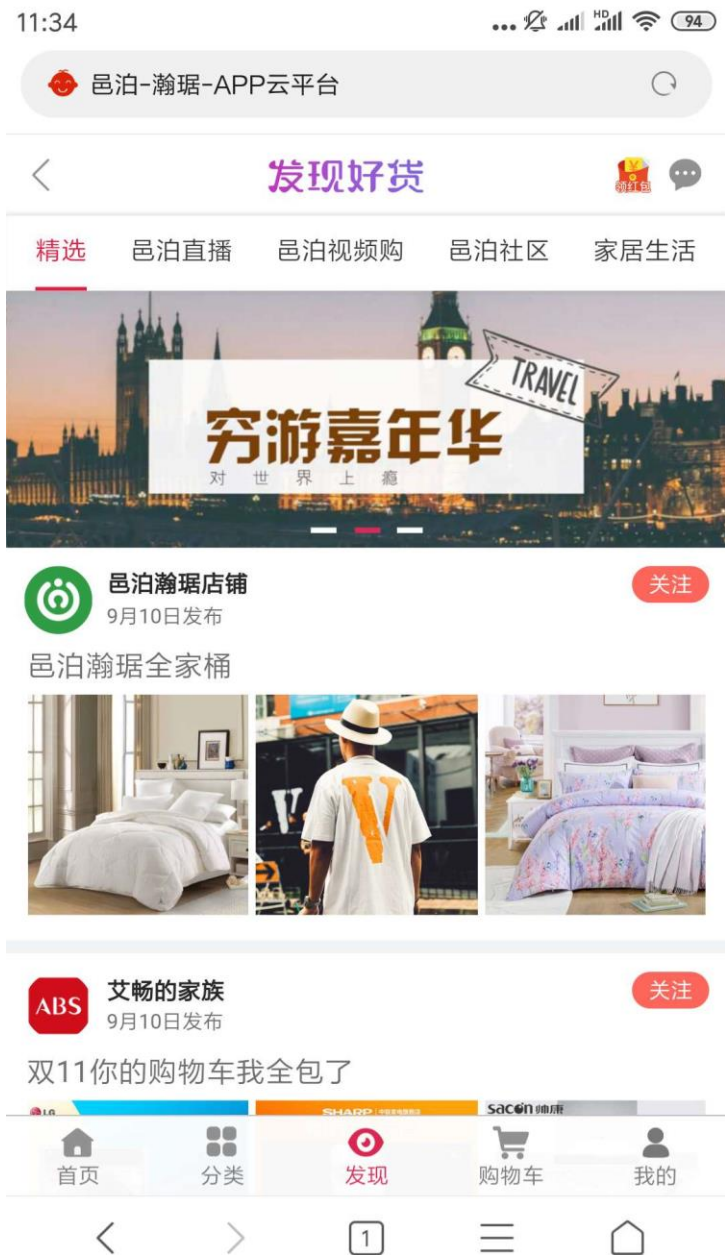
11:34

94

邑泊-瀚琚-APP云平台

发现好货

领红包

精选 邑泊直播 邑泊视频购 邑泊社区 家居生活

TRAVEL

穷游嘉年华
对 世 界 上 瘾

邑泊瀚琚店铺
9月10日发布

关注

邑泊瀚琚全家桶

V

ABS

艾畅的家族
9月10日发布

关注

双11你的购物车我全包了

LG SHARP sacon帅康

首页 分类 发现 购物车 我的

1